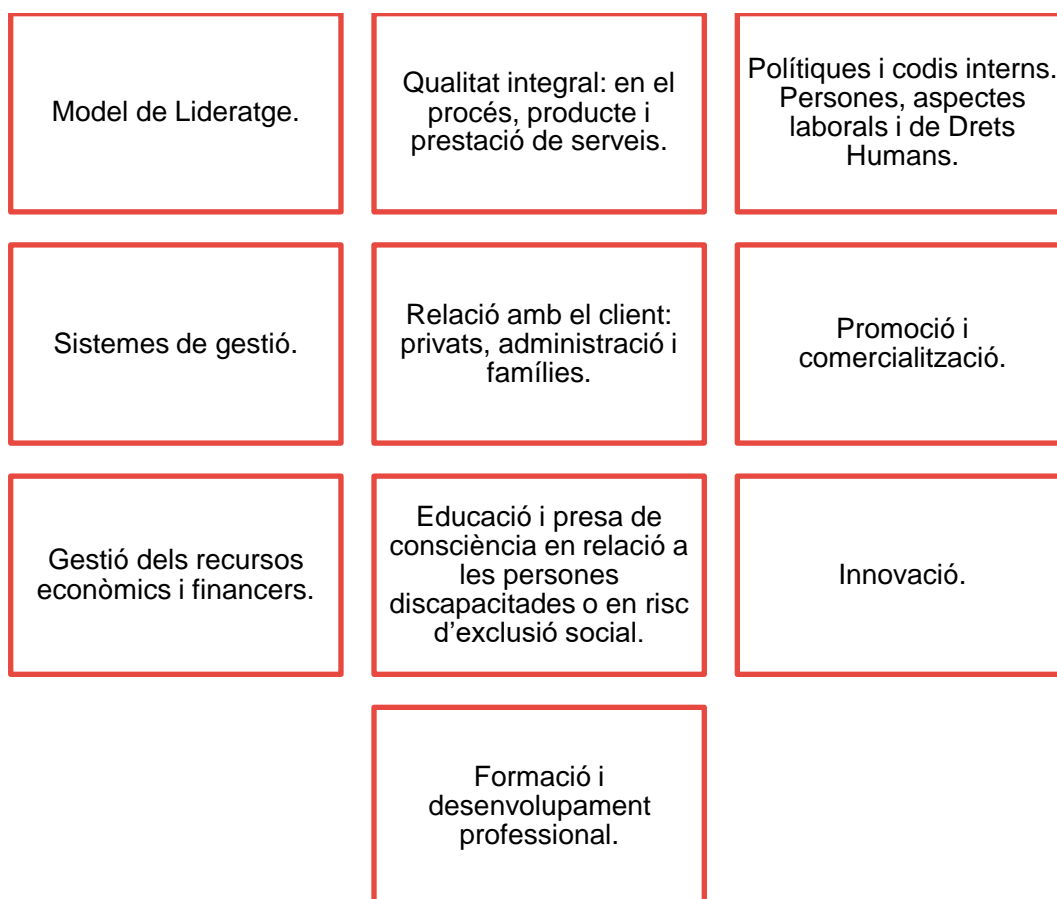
Model de Lideratge.

Qualitat integral: en el procés, producte i prestació de serveis.

Polítiques i codis interns. Persones, aspectes laborals i de Drets Humans.

Sistemes de gestió.

Relació amb el client: privats, administració i famílies.

Promoció i comercialització.

Gestió dels recursos econòmics i financers.

Educació i presa de consciència en relació a les persones discapacitades o en risc d’exclusió social.

Innovació.

Formació i desenvolupament professional.